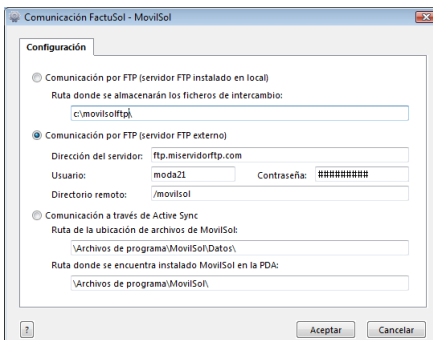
Comunicación FactuSol - MovilSol

Configuración

Comunicación por FTP (servidor FTP instalado en local)

Ruta donde se almacenarán los ficheros de intercambio:

c:\movilsolftp\

Comunicación por FTP (servidor FTP externo)

Dirección del servidor: ftp.miservidorftp.com

Usuario: moda21

Contraseña: #########

Directorio remoto: /movilsol

Comunicación a través de Active Sync

Ruta de la ubicación de archivos de MovilSol:

\Archivos de programa\MovilSol\Datos\

Ruta donde se encuentra instalado MovilSol en la PDA:

\Archivos de programa\MovilSol\

?

Aceptar

Cancelar